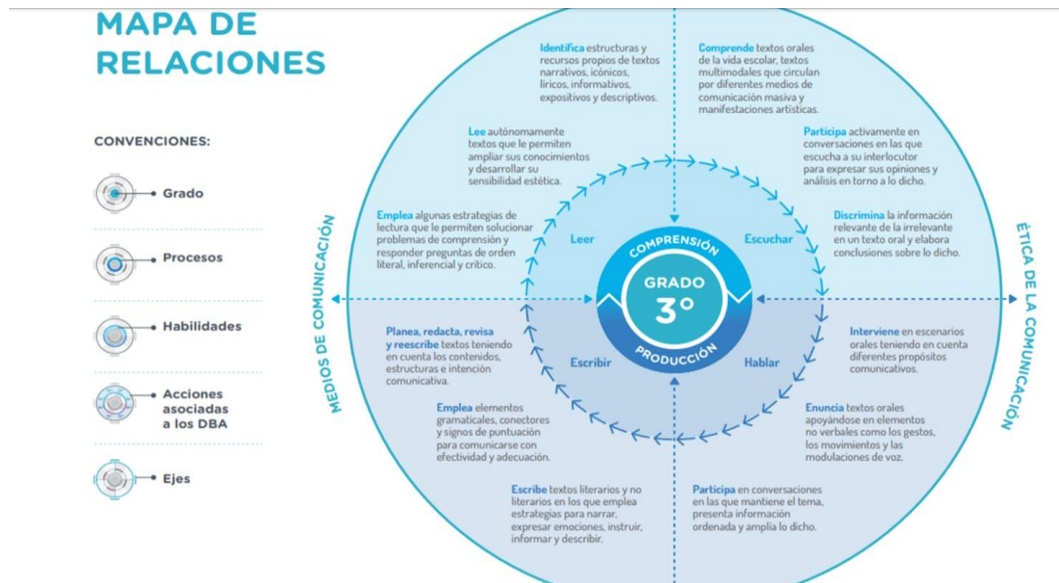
MAPA DE RELACIONES

CONVENCIONES:

Grado

Procesos

Habilidades

Acciones asociadas a los DBA

Ejes

Identifica estructuras y recursos propios de textos narrativos, icónicos, líricos, informativos, expositivos y descriptivos.

Comprende textos orales de la vida escolar, textos multimodales que circulan por diferentes medios de comunicación masiva y manifestaciones artísticas.

Lee autónomamente textos que le permiten ampliar sus conocimientos y desarrollar su sensibilidad estética.

Participa activamente en conversaciones en las que escucha a su interlocutor para expresar sus opiniones y análisis en torno a lo dicho.

Emplea algunas estrategias de lectura que le permiten solucionar problemas de comprensión y responder preguntas de orden literal, inferencial y crítico.

Discrimina la información relevante de la irrelevante en un texto oral y elabora conclusiones sobre lo dicho.

MEDIOS DE COMUNICACIÓN

ÉTICA DE LA COMUNICACIÓN

Leer

Escuchar

COMPRENSIÓN

GRADO

3°

PRODUCCIÓN

Escribir

Hablar

Planea, redacta, revisa y reescribe textos teniendo en cuenta los contenidos, estructuras e intención comunicativa.

Interviene en escenarios orales teniendo en cuenta diferentes propósitos comunicativos.

Emplea elementos gramaticales, conectores y signos de puntuación para comunicarse con efectividad y adecuación.

Enuncia textos orales apoyándose en elementos no verbales como los gestos, los movimientos y las modulaciones de voz.

Escribe textos literarios y no literarios en los que emplea estrategias para narrar, expresar emociones, instruir, informar y describir.

Participa en conversaciones en las que mantiene el tema, presenta información ordenada y amplía lo dicho.